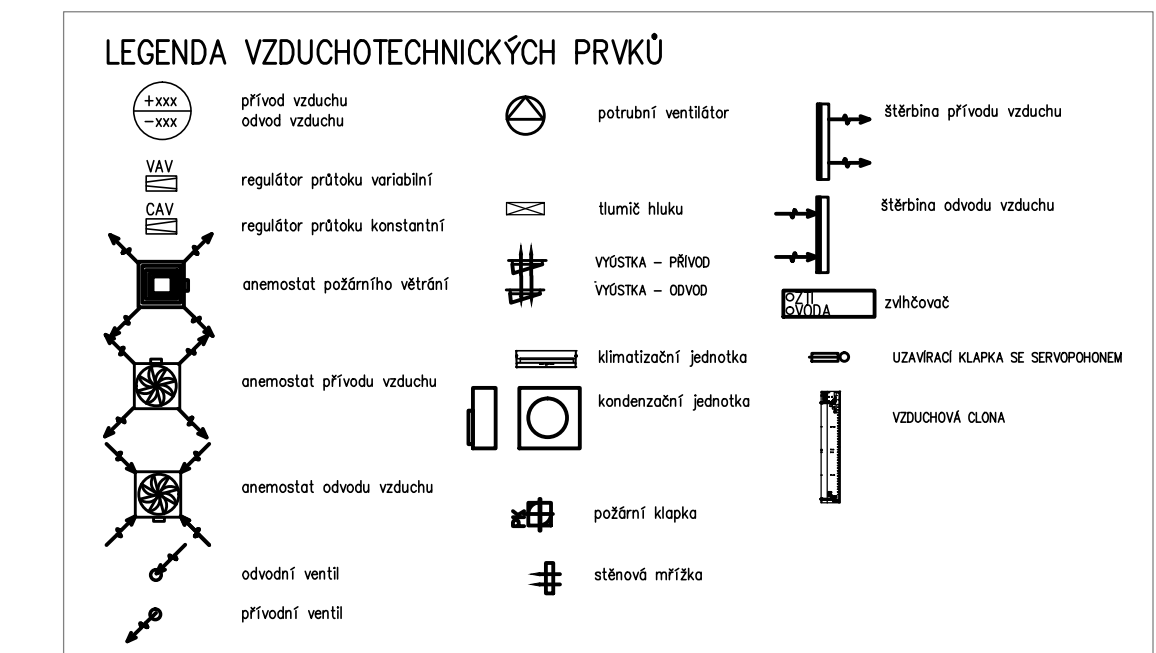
LEGENDA VZDUCHOTECHNICKÝCH PRVKŮ

+xxx
−xxx
přívod vzduchu
odvod vzduchu

VAV
regulátor průtoku variabilní

CAV
regulátor průtoku konstantní

anemostat požárního větrání

anemostat přívodu vzduchu

anemostat odvodu vzduchu

odvodní ventil

přívodní ventil

potrubní ventilátor

tlumič hluku

VYÚSTKA – PŘÍVOD
VYÚSTKA – ODVOD

klimatizační jednotka

kondenzační jednotka

požární klapka

stěnová mřížka

štěrbina přívodu vzduchu

štěrbina odvodu vzduchu

PŘÍVODA
zvlhčovač

UZAVÍRACÍ KLAPKA SE SERVOPOHONEM

VZDUCHOVÁ CLONA